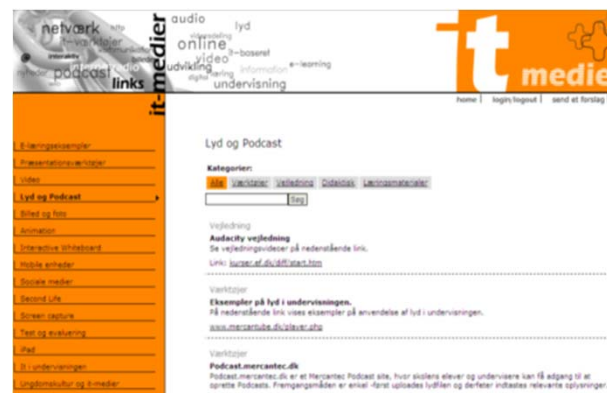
netværk
værktøjer
podcast
radio
links
it-medier
audio
lyd
online
videodeling
it-baseret
video
udvikling
information
e-learning
undervisning
it
medie

home | login/logout | send et forslag

E-læringseksempler
Præsentationsværktøjer
Video
Lyd og Podcast
Billed og foto
Animation
Interactive Whiteboard
Mobile enheder
Sociale medier
Second Life
Screen capture
Test og evaluering
iPad
It i undervisningen
Ungdomskultur og it-medier

Lyd og Podcast

Kategorier:
Alle Værktøjer Vejledning Didaktisk Læringsmaterialer

Søg

Vejledning
Audacity vejledning
Se vejledningsvideoer på nedenstående link.
Link: kurser.ef.dk/dff/start.htm

Værktøjer
Eksempler på lyd i undervisningen.
På nedenstående link vises eksempler på anvendelse af lyd i undervisningen.
www.mercantube.dk/player.php

Værktøjer
Podcast.mercantec.dk
Podcast.mercantec.dk er et Mercantec Podcast site, hvor skolens elever og undervisere kan få adgang til at oprette Podcasts. Fremgangsmåden er enkel -først uploades lydfilen og derefter indtastes relevante oplysninger